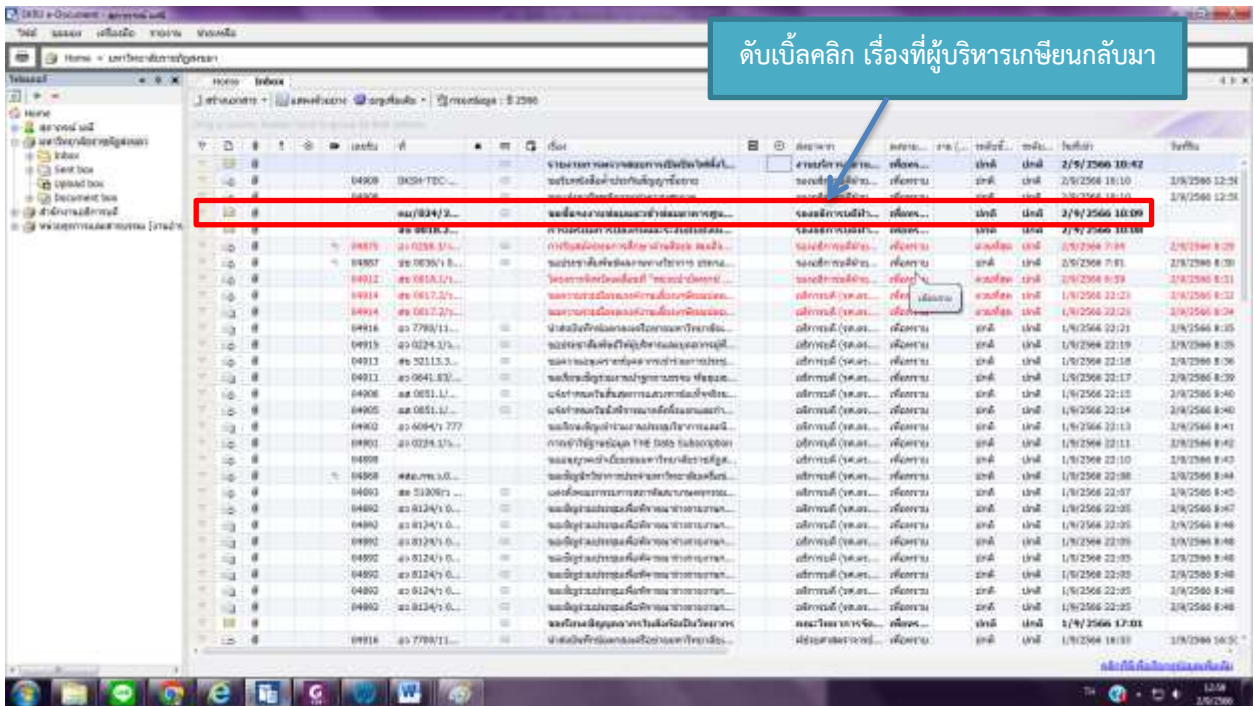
ดับเบิ้ลคลิก เรื่องที่ผู้บริหารเกษียนกลับมา

Home

Inbox

Sent box

Upload box

Document box

| | เลขรับ | ที่ | เรื่อง | ลงวันที่ |
|---|---|---|---|---|
| | | | | 2/9/2566 10:42 |
| | 04908 | | | 2/9/2566 10:10 |
| | | ศม/034/2... | | 2/9/2566 10:09 |
| | 04875 | | | 2/9/2566 7:09 |
| | 04887 | | | 2/9/2566 7:01 |
| | 04912 | | | 2/9/2566 6:59 |
| | 04914 | | | 1/9/2566 22:23 |
| | 04914 | | | 1/9/2566 22:23 |
| | 04916 | | | 1/9/2566 22:21 |
| | 04915 | | | 1/9/2566 22:19 |
| | 04913 | | | 1/9/2566 22:18 |
| | 04911 | | | 1/9/2566 22:17 |
| | 04906 | | | 1/9/2566 22:15 |
| | 04905 | | | 1/9/2566 22:14 |
| | 04902 | | | 1/9/2566 22:13 |
| | 04901 | | THE Data Subscription | 1/9/2566 22:11 |
| | 04898 | | | 1/9/2566 22:10 |
| | 04868 | | | 1/9/2566 22:08 |
| | 04893 | | | 1/9/2566 22:07 |
| | 04892 | | | 1/9/2566 22:05 |
| | 04892 | | | 1/9/2566 22:05 |
| | 04892 | | | 1/9/2566 22:05 |
| | 04892 | | | 1/9/2566 22:05 |
| | 04892 | | | 1/9/2566 22:05 |
| | 04892 | | | 1/9/2566 22:05 |
| | 04892 | | | 1/9/2566 22:05 |
| | | | | 1/9/2566 17:01 |
| | 04916 | | | 1/9/2566 16:03 |

12:58
2/9/2566